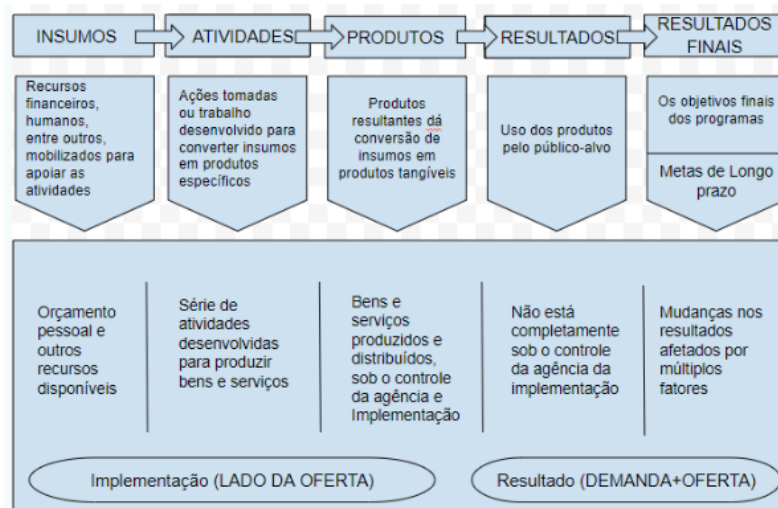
INSUMOS

ATIVIDADES

PRODUTOS

RESULTADOS

RESULTADOS FINAIS

Recursos financeiros, humanos, entre outros, mobilizados para apoiar as atividades

Ações tomadas ou trabalho desenvolvido para converter insumos em produtos específicos

Produtos resultantes dá conversão de insumos em produtos tangíveis

Uso dos produtos pelo público-alvo

Os objetivos finais dos programas

Metas de Longo prazo

Orçamento pessoal e outros recursos disponíveis

Série de atividades desenvolvidas para produzir bens e serviços

Bens e serviços produzidos e distribuídos, sob o controle da agência e Implementação

Não está completamente sob o controle da agência da implementação

Mudanças nos resultados afetados por múltiplos fatores

Implementação (LADO DA OFERTA)

Resultado (DEMANDA+OFERTA)